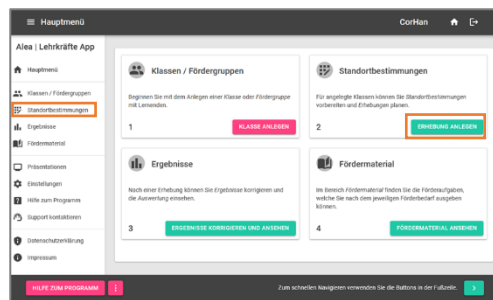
Hauptmenü

CorHan

Alea | Lehrkräfte App

Hauptmenü

Klassen / Fördergruppen

Standortbestimmungen

Ergebnisse

Fördermaterial

Präsentationen

Einstellungen

Hilfe zum Programm

Support kontaktieren

Datenschutzerklärung

Impressum

Klassen / Fördergruppen

Beginnen Sie mit dem Anlegen einer Klasse oder Fördergruppe mit Lernenden.

1

KLASSE ANLEGEN

Standortbestimmungen

Für angelegte Klassen können Sie Standortbestimmungen vorbereiten und Erhebungen planen.

2

ERHEBUNG ANLEGEN

Ergebnisse

Nach einer Erhebung können Sie Ergebnisse korrigieren und die Auswertung einsehen.

3

ERGEBNISSE KORRIGIEREN UND ANSEHEN

Fördermaterial

Im Bereich Fördermaterial finden Sie die Förderaufgaben, welche Sie nach dem jeweiligen Förderbedarf aussuchen können.

4

FÖRDERMATERIAL ANSEHEN

HILFE ZUM PROGRAMM

Zum schnellen Navigieren verwenden Sie die Buttons in der Fußzeile.